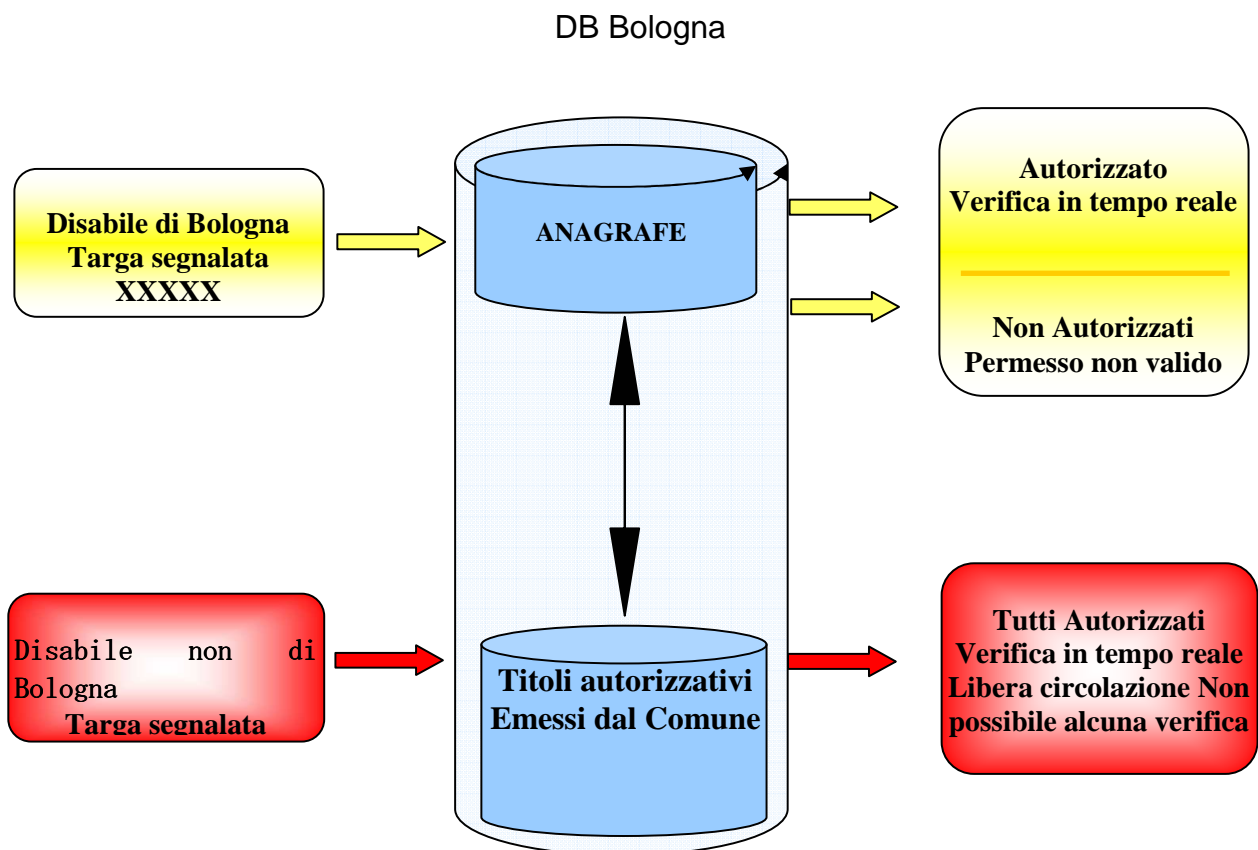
DB Bologna

Disabile di Bologna
Targa segnalata
XXXXX

ANAGRAFE

Autorizzato
Verifica in tempo reale

Non Autorizzati
Permesso non valido

Disabile non di Bologna
Targa segnalata

Titoli autorizzativi
Emessi dal Comune

Tutti Autorizzati
Verifica in tempo reale
Libera circolazione Non possibile alcuna verifica